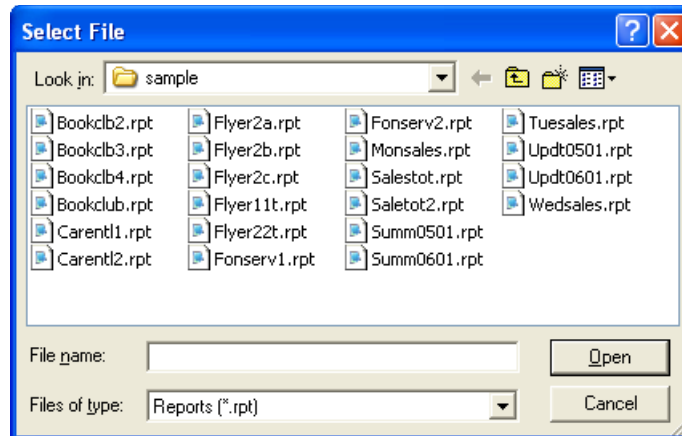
Select File

Look in: sample

Bookclb2.rpt
Bookclb3.rpt
Bookclb4.rpt
Bookclub.rpt
Carentl1.rpt
Carentl2.rpt

Flyer2a.rpt
Flyer2b.rpt
Flyer2c.rpt
Flyer11t.rpt
Flyer22t.rpt
Fonserv1.rpt

Fonserv2.rpt
Monsales.rpt
Salestot.rpt
Saletot2.rpt
Summ0501.rpt
Summ0601.rpt

Tuesales.rpt
Updt0501.rpt
Updt0601.rpt
Wedsales.rpt

File name:
Open
Files of type: Reports (*.rpt)
Cancel